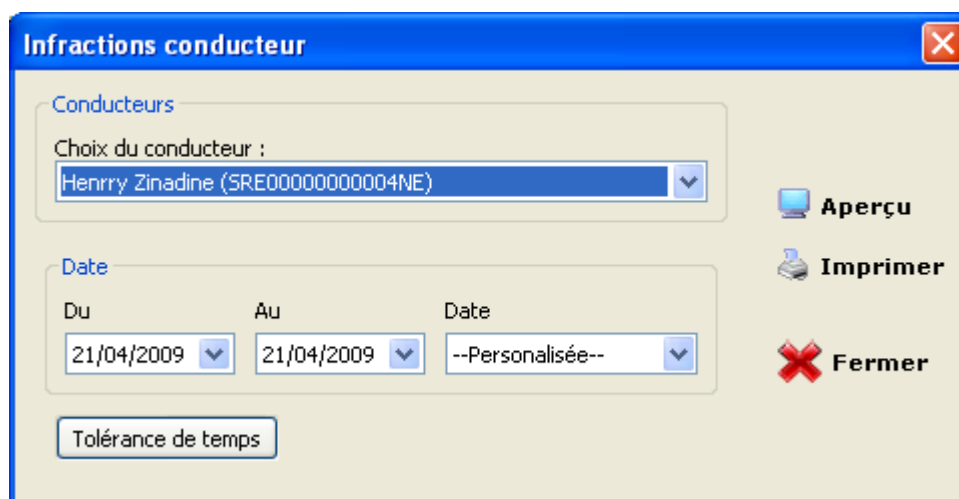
Infractions conducteur

Conducteurs

Choix du conducteur :

Henrry Zinadine (SRE00000000004NE)

Aperçu

Imprimer

Date

Du

Au

Date

21/04/2009

21/04/2009

--Personalisée--

Fermer

Tolérance de temps